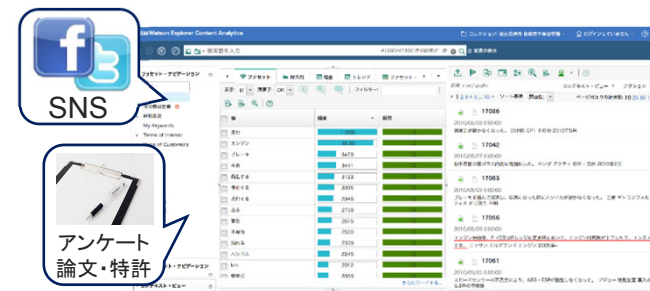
SNS

アンケート
論文・特許

IBM Watson Explorer Content Analytics

コレクション
ログインしていません

ファセット・ナビゲーション

ファセット
時系列
偏差
トレンド
ファセット・

フィルター

My Keywords
Terms of Interest
Voice of Customers

表記

17026
17042
17054
17056
17061

エンジン
ブレーキ

ト・ナビゲーション
コンテキスト・ビュー